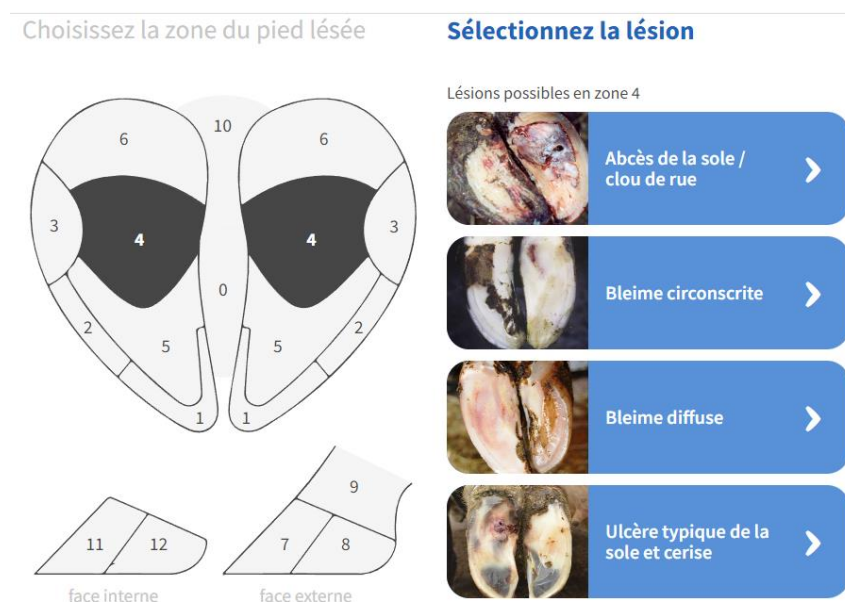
Choisissez la zone du pied lésée

6
10
6
3
4
4
3
0
2
2
5
5
1
1
9
11
12
7
8
face interne
face externe

Sélectionnez la lésion

Lésions possibles en zone 4

Abcès de la sole / clou de rue

Bleime circonscrite

Bleime diffuse

Ulcère typique de la sole et cerise